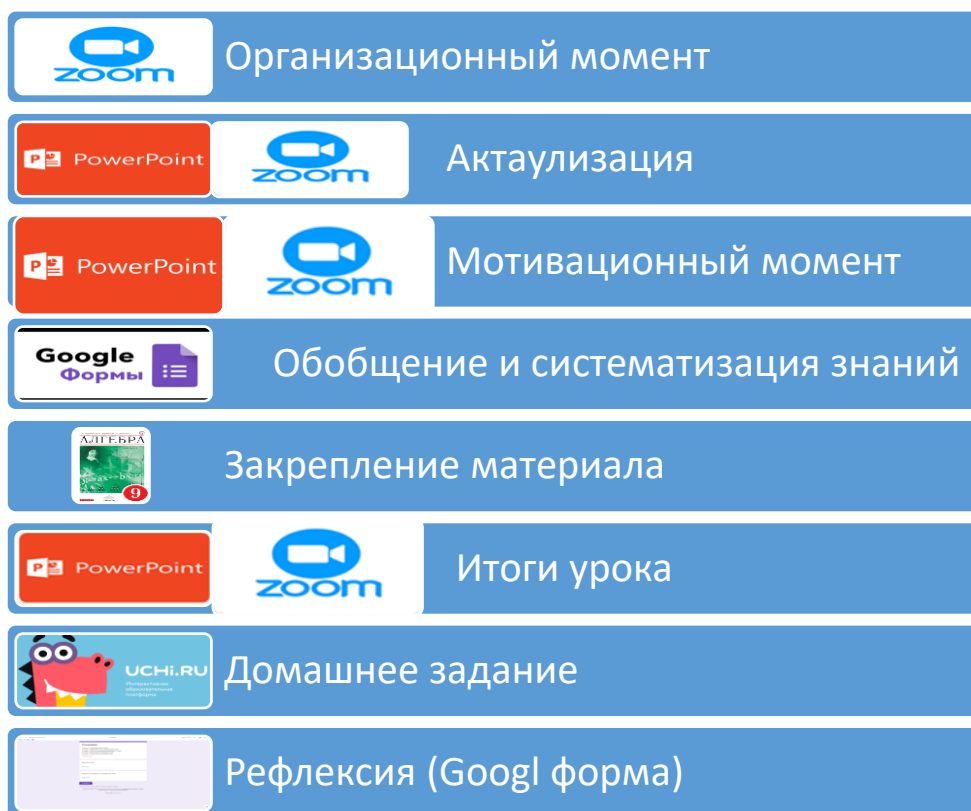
zoom
Организационный момент

PowerPoint
zoom
Актуализация

PowerPoint
zoom
Мотивационный момент

Google Формы
Обобщение и систематизация знаний

АЛГЕБРА 9
Закрепление материала

PowerPoint
zoom
Итоги урока

UCHi.RU
Интерактивная образовательная платформа
Домашнее задание

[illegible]
Рефлексия (Googl форма)